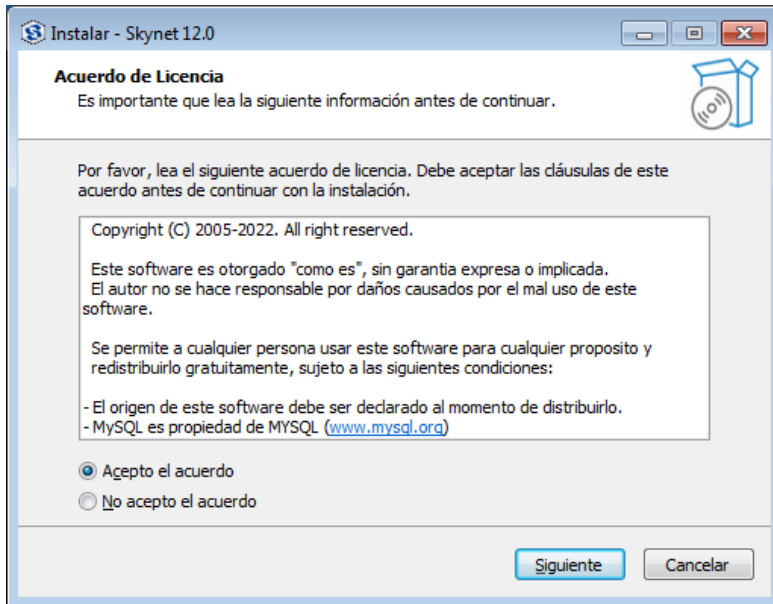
Instalar - Skynet 12.0

Acuerdo de Licencia
Es importante que lea la siguiente información antes de continuar.

Por favor, lea el siguiente acuerdo de licencia. Debe aceptar las cláusulas de este acuerdo antes de continuar con la instalación.

Copyright (C) 2005-2022. All right reserved.

Este software es otorgado "como es", sin garantia expresa o implicada.
El autor no se hace responsable por daños causados por el mal uso de este software.

Se permite a cualquier persona usar este software para cualquier proposito y redistribuirlo gratuitamente, sujeto a las siguientes condiciones:

- El origen de este software debe ser declarado al momento de distribuirlo.
- MySQL es propiedad de MYSQL (www.mysql.org)

Acepto el acuerdo
No acepto el acuerdo

Siguiente
Cancelar